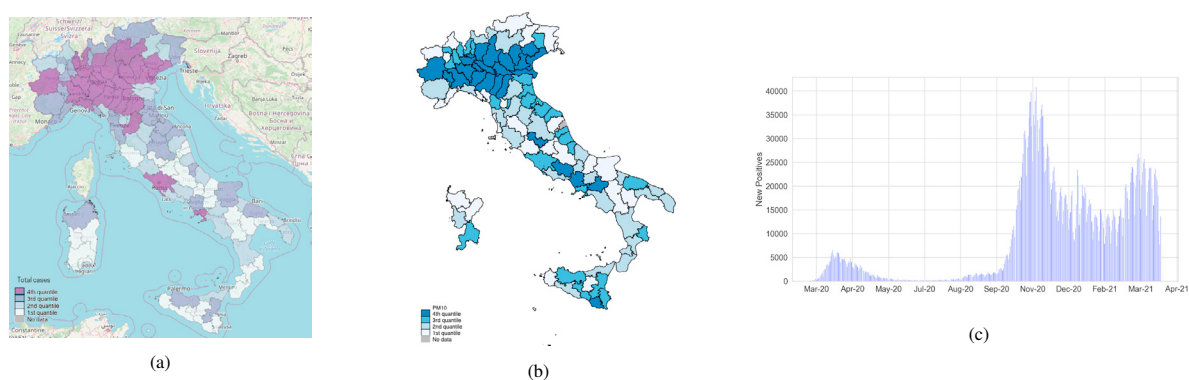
Schweiz/ Suisse/Svizzera/ Svizra

Slovenija

Zagreb

Hrvatska

Bosna i Hercegovina

Monaco

Genova

Roma

Bari

Palermo

Total cases
4th quantile
3rd quantile
2nd quantile
1st quantile
No data

Constantine

(a)

PM10
4th quantile
3rd quantile
2nd quantile
1st quantile
No data

(b)

40000
35000
30000
25000
20000
15000
10000
5000
0

New Positives

Mar-20 Apr-20 May-20 Jun-20 Jul-20 Aug-20 Sep-20 Nov-20 Dec-20 Feb-21 Mar-21 Apr-21

(c)